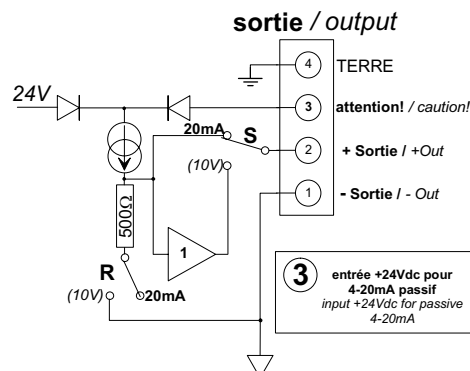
sortie / output

4 TERRE

24V

3 attention! / caution!

20mA S

2 + Sortie / +Out

(10V)

1 - Sortie / - Out

500Ω

1

R

(10V) 20mA

3 entrée +24Vdc pour 4-20mA passif
input +24Vdc for passive 4-20mA